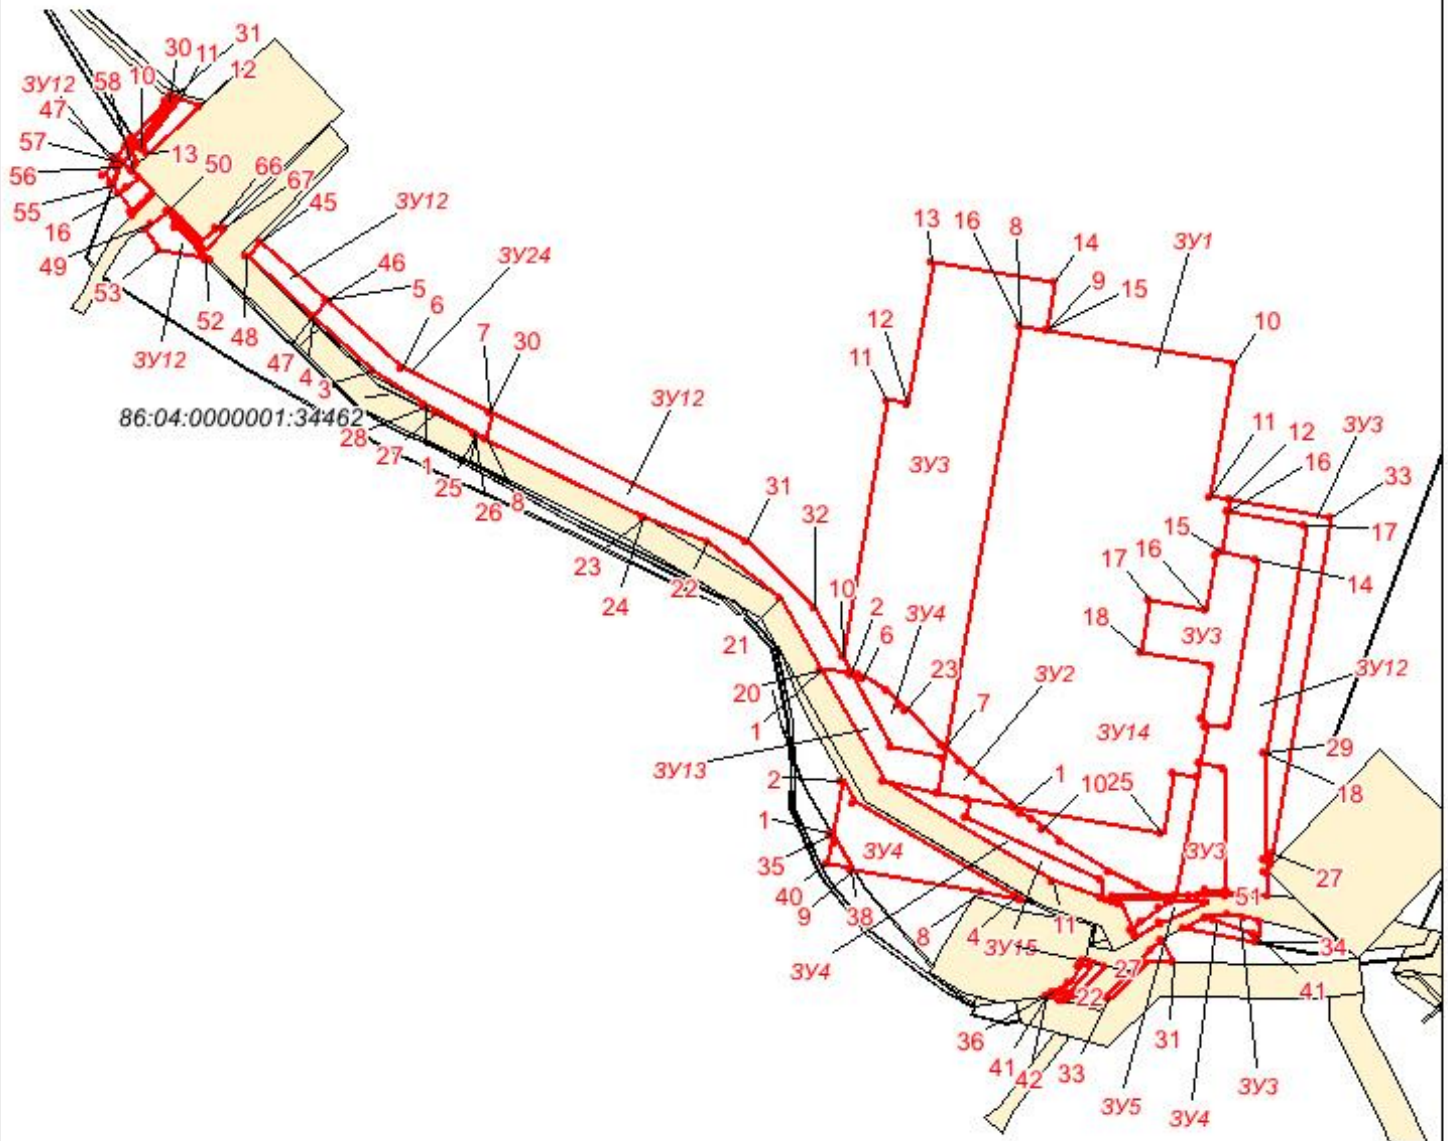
30 11 31
ЗУ12 58 10 12
47
57 13 50
56 66 67
55 45 ЗУ12
16
49 46
53 5 6 ЗУ24
52 48
ЗУ12 47 7 30
4 3
86:04:0000001:34462
28
27 1 25 8
26
ЗУ12
23 24 22
21
13 16 8 14 ЗУ1
9 15
12 10
11
ЗУ3
11 12 ЗУ3
16 33
17
15
17 16 14
18 ЗУ3
31 32
10 2 ЗУ4
6
23
20
1 7 ЗУ2 ЗУ12
ЗУ14
ЗУ13
2 1 1025 29
18
1
35 ЗУ4 ЗУ3
27
40 51
9 38
8 4 ЗУ15 11
ЗУ4 34
27
22 41
36 31
41 42 33
ЗУ5 ЗУ4 ЗУ3